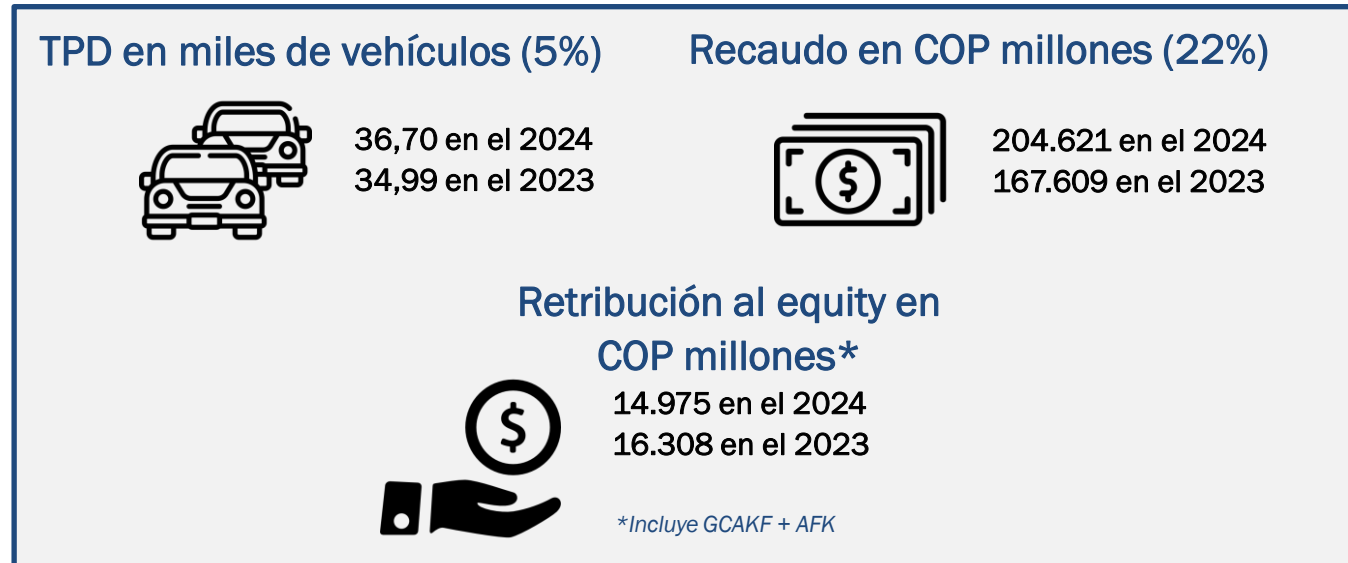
TPD en miles de vehículos (5%)

36,70 en el 2024
34,99 en el 2023

Recaudo en COP millones (22%)

204.621 en el 2024
167.609 en el 2023

Retribución al equity en COP millones*

14.975 en el 2024
16.308 en el 2023

*Incluye GCAKF + AFK